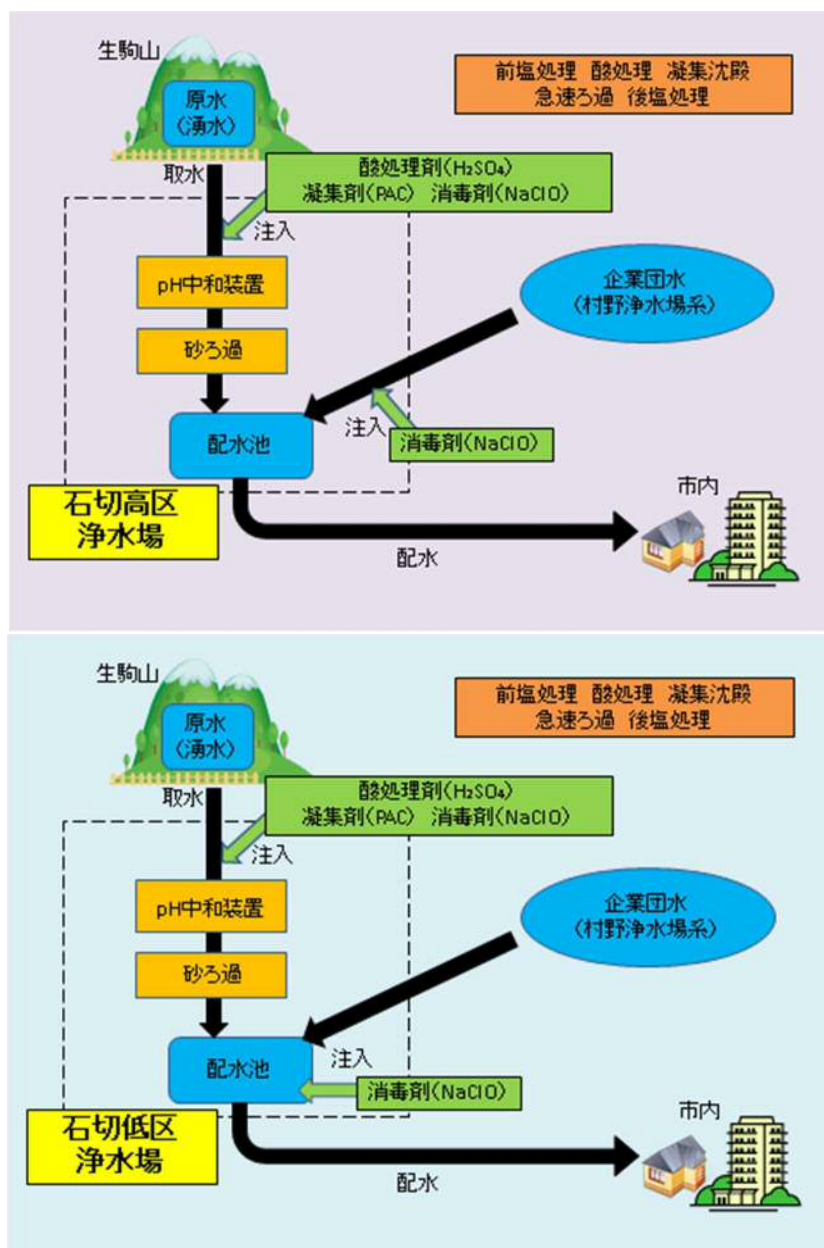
生駒山

原水
（湧水）

前塩処理　酸処理　凝集沈殿
急速ろ過　後塩処理

取水

酸処理剤（$H_2SO_4$）
凝集剤（PAC）　消毒剤（NaClO）

注入

pH中和装置

企業団水
（村野浄水場系）

砂ろ過

注入

消毒剤（NaClO）

配水池

石切高区
浄水場

市内

配水

生駒山

原水
（湧水）

前塩処理　酸処理　凝集沈殿
急速ろ過　後塩処理

取水

酸処理剤（$H_2SO_4$）
凝集剤（PAC）　消毒剤（NaClO）

注入

pH中和装置

企業団水
（村野浄水場系）

砂ろ過

配水池

注入

消毒剤（NaClO）

石切低区
浄水場

市内

配水